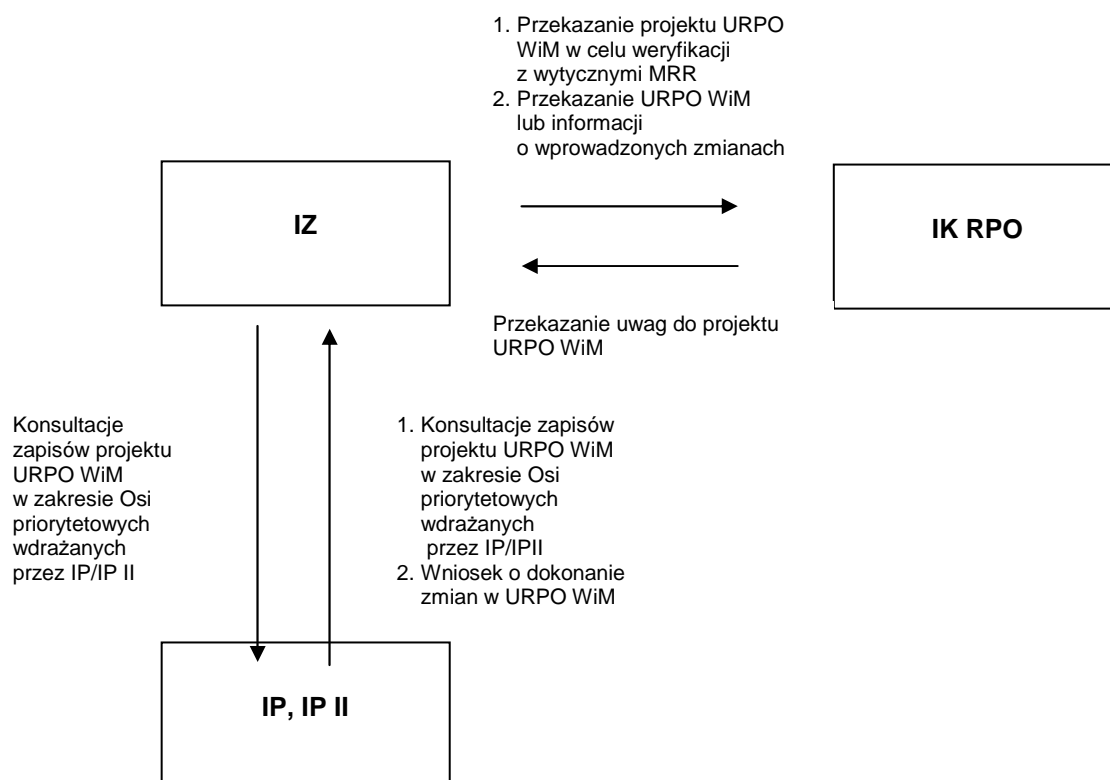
1. Przekazanie projektu URPO WiM w celu weryfikacji z wytycznymi MRR
2. Przekazanie URPO WiM lub informacji o wprowadzonych zmianach

IZ

IK RPO

Przekazanie uwag do projektu URPO WiM

Konsultacje zapisów projektu URPO WiM w zakresie Osi priorytetowych wdrażanych przez IP/IP II

1. Konsultacje zapisów projektu URPO WiM w zakresie Osi priorytetowych wdrażanych przez IP/IPII
2. Wniosek o dokonanie zmian w URPO WiM

IP, IP II